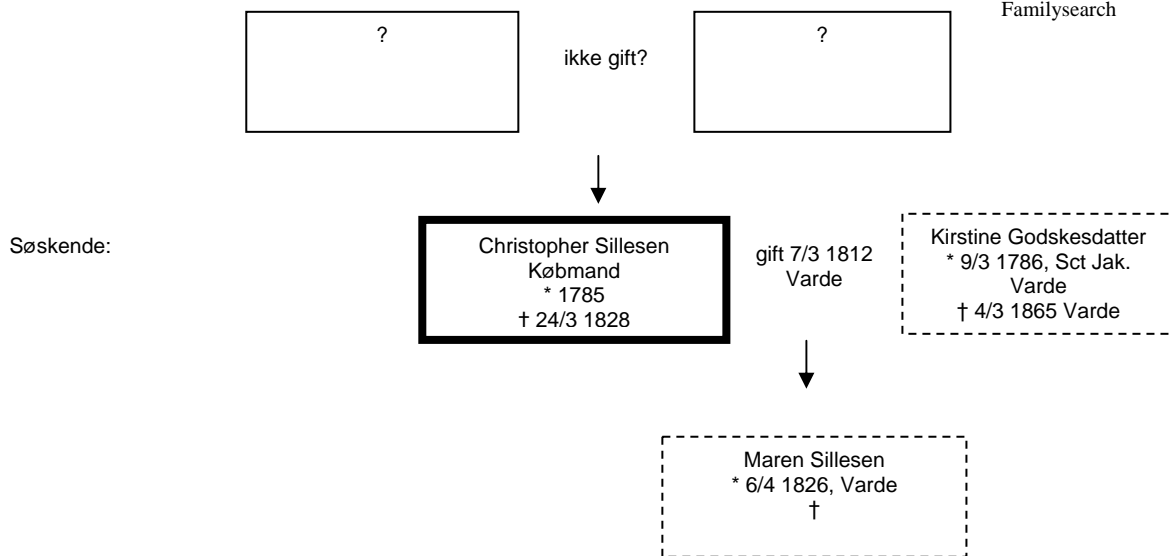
Familysearch

?

ikke gift?

?

Søskende:

Christopher Sillesen
Købmand
* 1785
† 24/3 1828

gift 7/3 1812
Varde

Kirstine Godskesdatter
* 9/3 1786, Sct Jak. Varde
† 4/3 1865 Varde

Maren Sillesen
* 6/4 1826, Varde
†